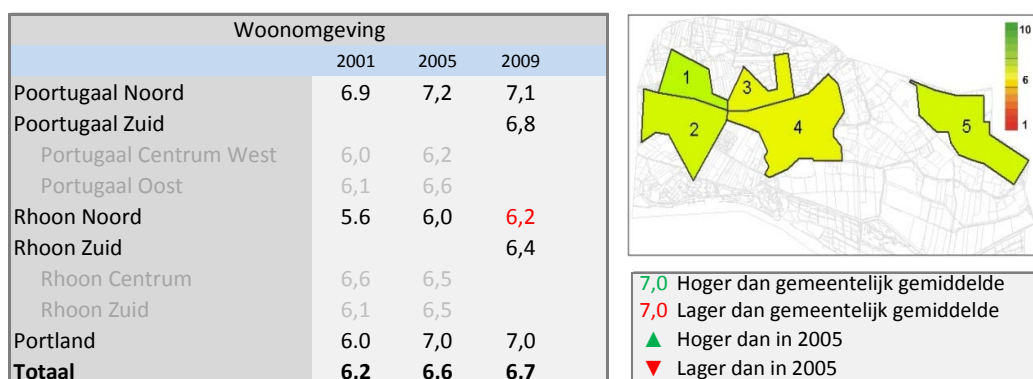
Woonomgeving

| | 2001 | 2005 | 2009 |
|---|---|---|---|
| Poortugaal Noord | 6.9 | 7,2 | 7,1 |
| Poortugaal Zuid | | | 6,8 |
| Portugaal Centrum West | 6,0 | 6,2 | |
| Portugaal Oost | 6,1 | 6,6 | |
| Rhoon Noord | 5.6 | 6,0 | 6,2 |
| Rhoon Zuid | | | 6,4 |
| Rhoon Centrum | 6,6 | 6,5 | |
| Rhoon Zuid | 6,1 | 6,5 | |
| Portland | 6.0 | 7,0 | 7,0 |
| **Totaal** | **6.2** | **6.6** | **6.7** |

1
2
3
4
5

10
6
1

7,0 Hoger dan gemeentelijk gemiddelde
7,0 Lager dan gemeentelijk gemiddelde
▲ Hoger dan in 2005
▼ Lager dan in 2005